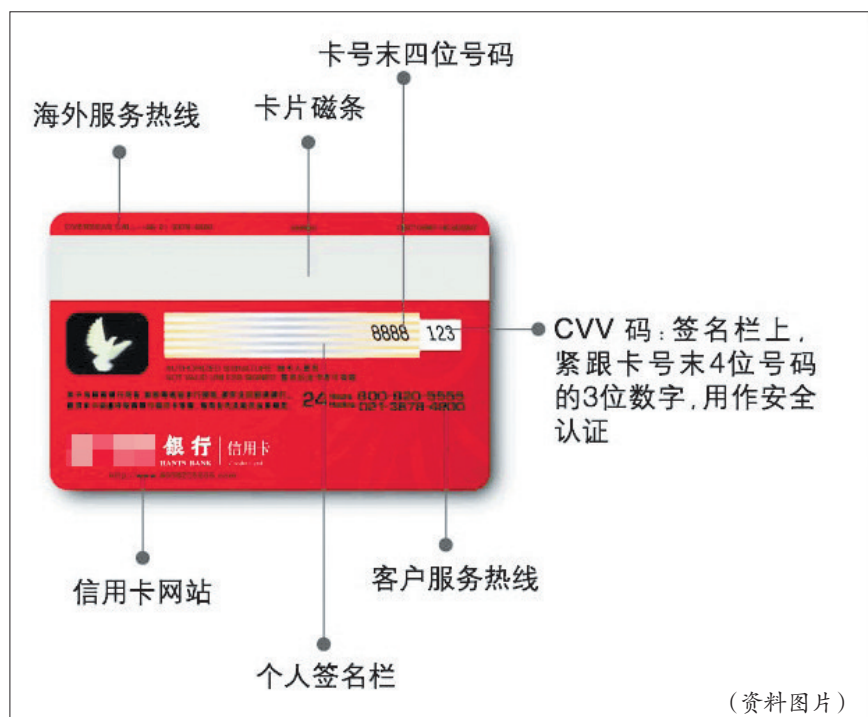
卡号末四位号码

海外服务热线

卡片磁条

8888 123

CVV 码：签名栏上，紧跟卡号末4位号码的3位数字，用作安全认证

24 800-820-8888
021-3878-9800

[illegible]银行 | 信用卡
HANTS BANK

客户服务热线

信用卡网站

个人签名栏

（资料图片）